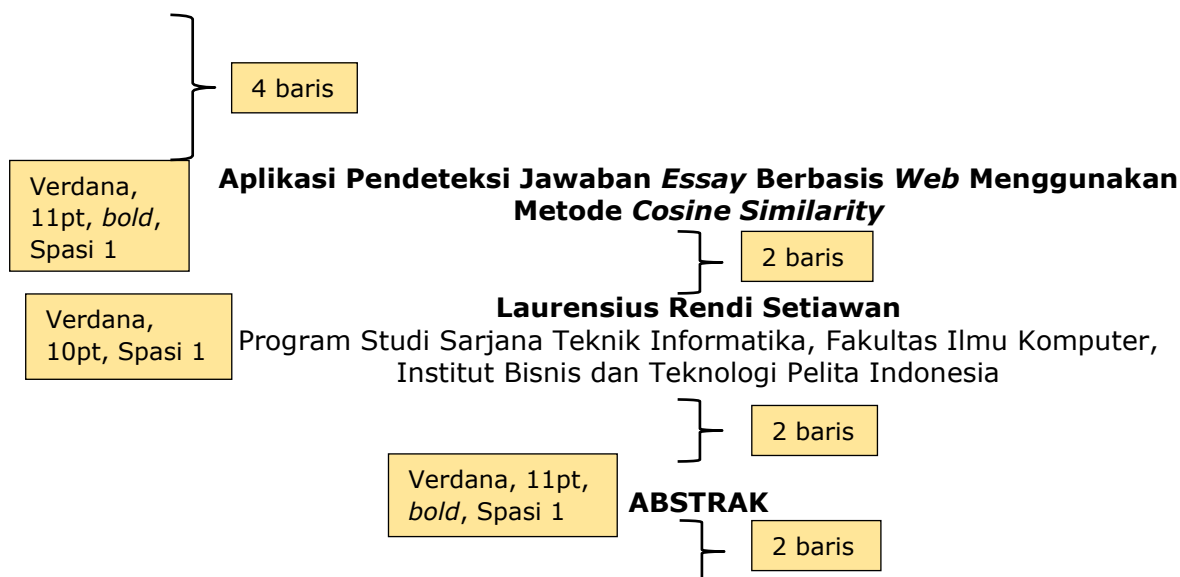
4 baris

Verdana, 11pt, *bold*, Spasi 1

**Aplikasi Pendeteksi Jawaban *Essay* Berbasis *Web* Menggunakan Metode *Cosine Similarity***

2 baris

Verdana, 10pt, Spasi 1

**Laurensius Rendi Setiawan**
Program Studi Sarjana Teknik Informatika, Fakultas Ilmu Komputer, Institut Bisnis dan Teknologi Pelita Indonesia

2 baris

Verdana, 11pt, *bold*, Spasi 1

**ABSTRAK**

2 baris